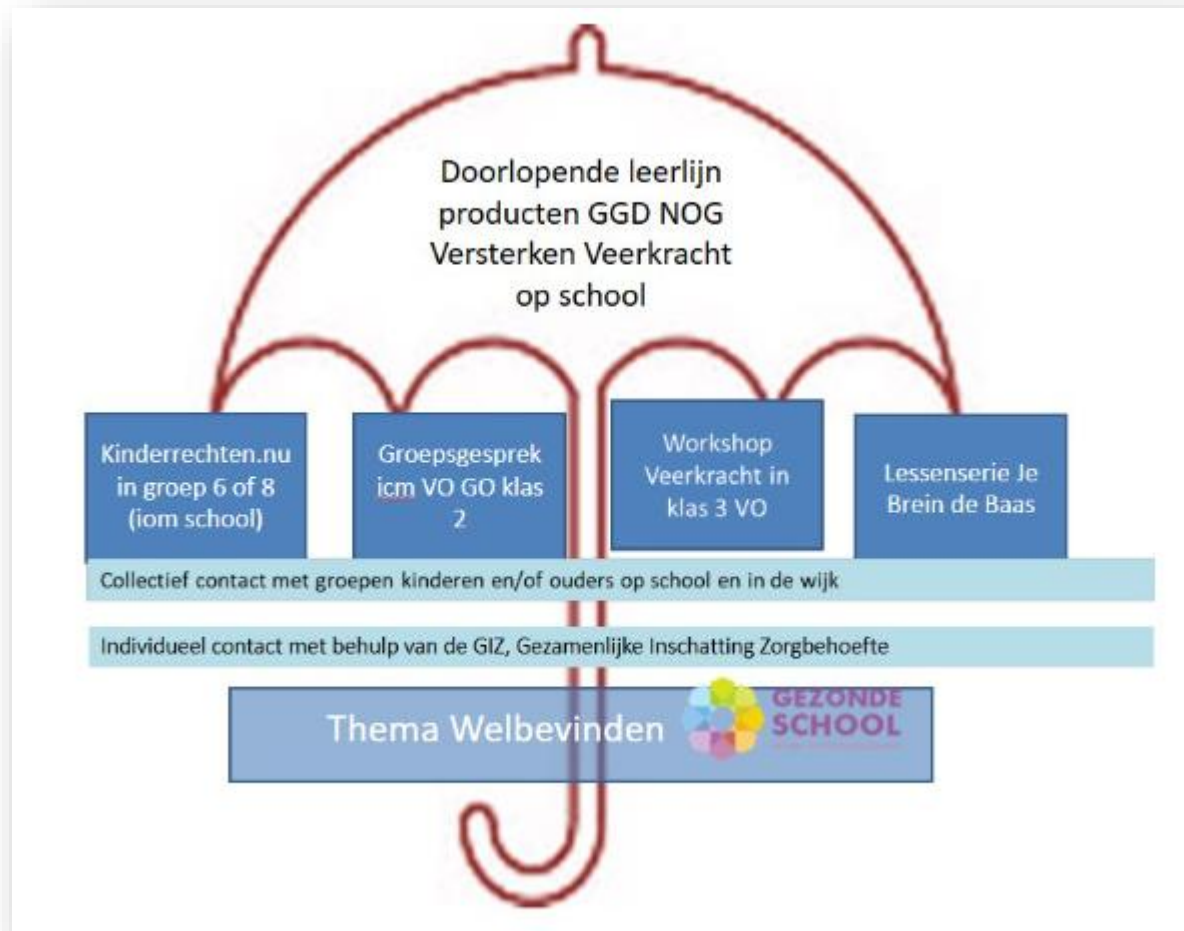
Doorlopende leerlijn producten GGD NOG Versterken Veerkracht op school

Kinderrechten.nu in groep 6 of 8 (iom school)

Groepsgesprek icm VO GO klas 2

Workshop Veerkracht in klas 3 VO

Lessenserie Je Brein de Baas

Collectief contact met groepen kinderen en/of ouders op school en in de wijk

Individueel contact met behulp van de GIZ, Gezamenlijke Inschatting Zorgbehoefte

Thema Welbevinden

GEZONDE SCHOOL

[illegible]